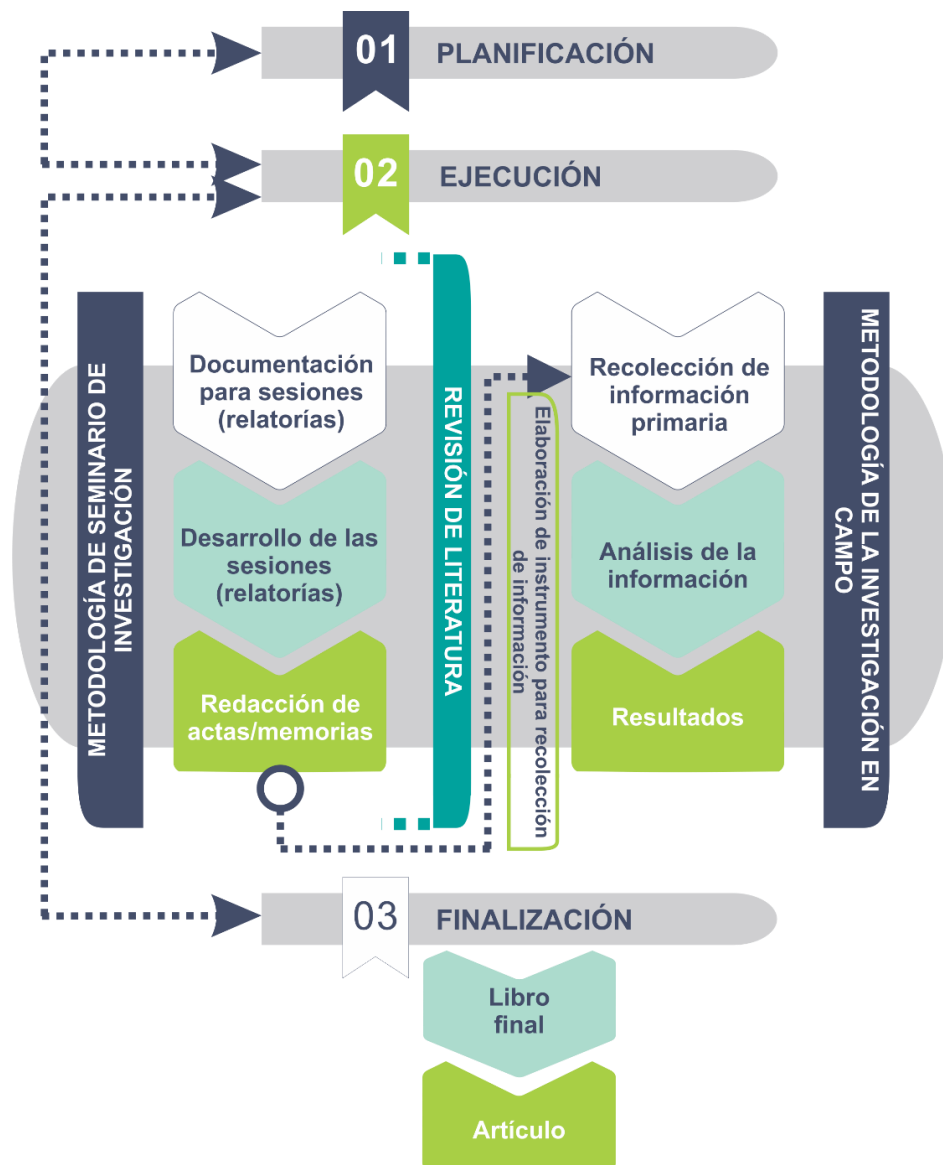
01 PLANIFICACIÓN

02 EJECUCIÓN

METODOLOGÍA DE SEMINARIO DE INVESTIGACIÓN

Documentación para sesiones (relatorías)

Desarrollo de las sesiones (relatorías)

Redacción de actas/memorias

REVISIÓN DE LITERATURA

Elaboración de instrumento para recolección de información

Recolección de información primaria

Análisis de la información

Resultados

METODOLOGÍA DE LA INVESTIGACIÓN EN CAMPO

03 FINALIZACIÓN

Libro final

Artículo